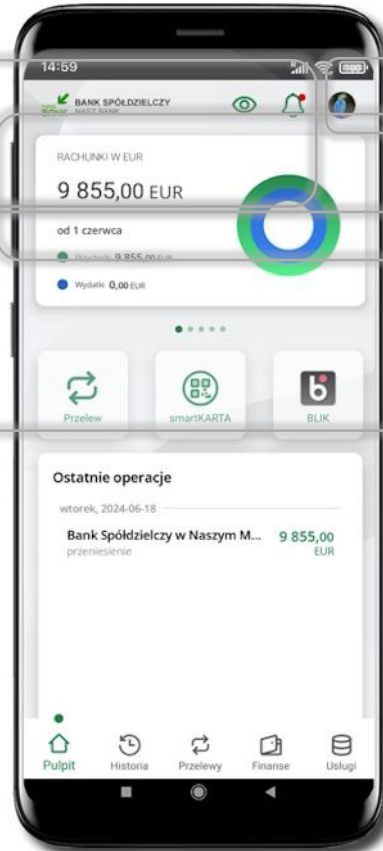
14:59

BANK SPÓŁDZIELCZY
NASZ BANK

RACHUNKI W EUR
9 855,00 EUR
od 1 czerwca
Przychody 9 855,00 EUR
Wydatki 0,00 EUR

Przelew
smartKARTA
BLIK

Ostatnie operacje
wtorek, 2024-06-18
Bank Spółdzielczy w Naszym M... 9 855,00 EUR
przeniesienie

Pulpit
Historia
Przelewy
Finanse
Usługi